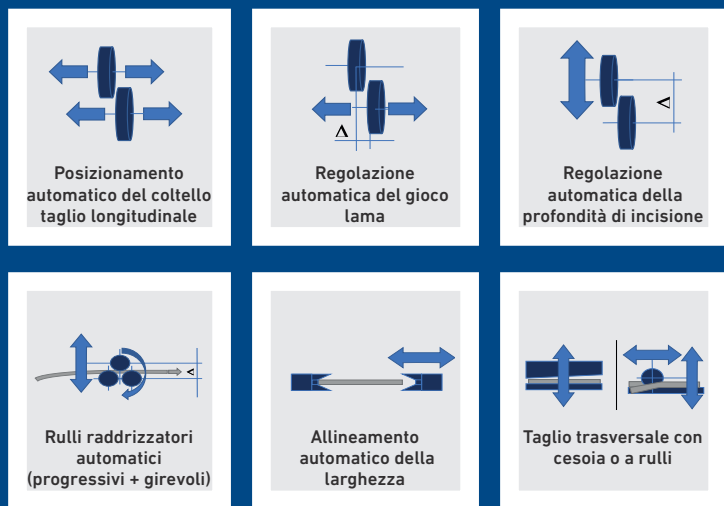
Posizionamento automatico del coltello taglio longitudinale

Λ

Regolazione automatica del gioco lama

Λ

Regolazione automatica della profondità di incisione

Λ

Rulli raddrizzatori automatici (progressivi + girevoli)

Allineamento automatico della larghezza

Taglio trasversale con cesoia o a rulli